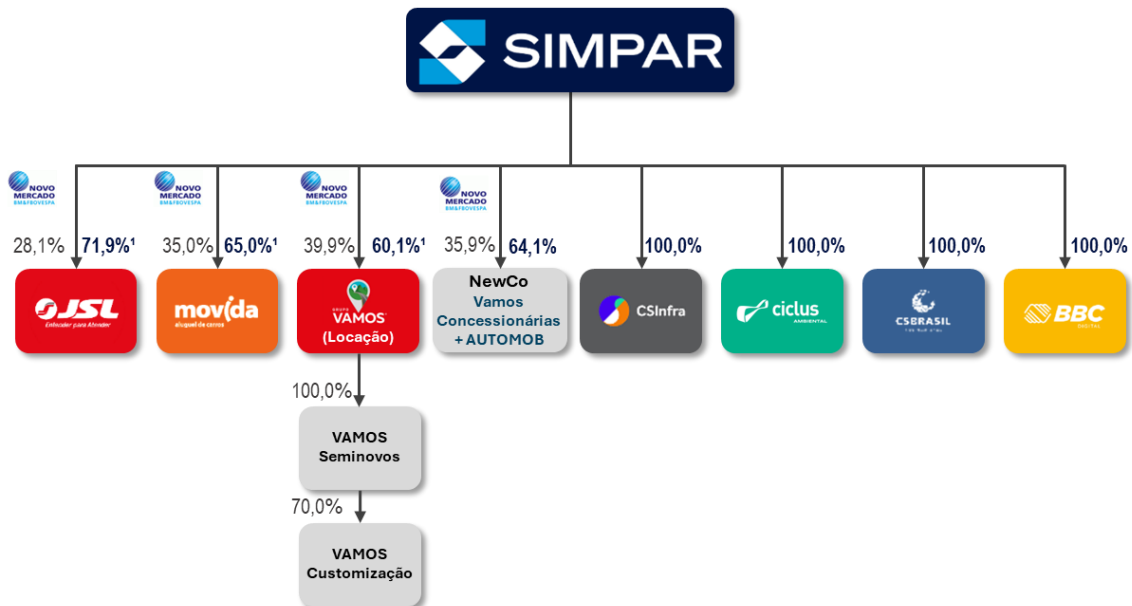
SIMPAR

NOVO MERCADO BM&FBOVESPA

28,1% 71,9%¹

JSL
Entender para Atender

NOVO MERCADO BM&FBOVESPA

35,0% 65,0%¹

movida
aluguel de carros

NOVO MERCADO BM&FBOVESPA

39,9% 60,1%¹

GRUPO VAMOS
(Locação)

NOVO MERCADO BM&FBOVESPA

35,9% 64,1%

NewCo
Vamos Concessionárias + AUTOMOB

100,0%

CSInfra

100,0%

ciclus
AMBIENTAL

100,0%

CSBRASIL

100,0%

BBC
DIGITAL

100,0%

VAMOS
Seminovos

70,0%

VAMOS
Customização